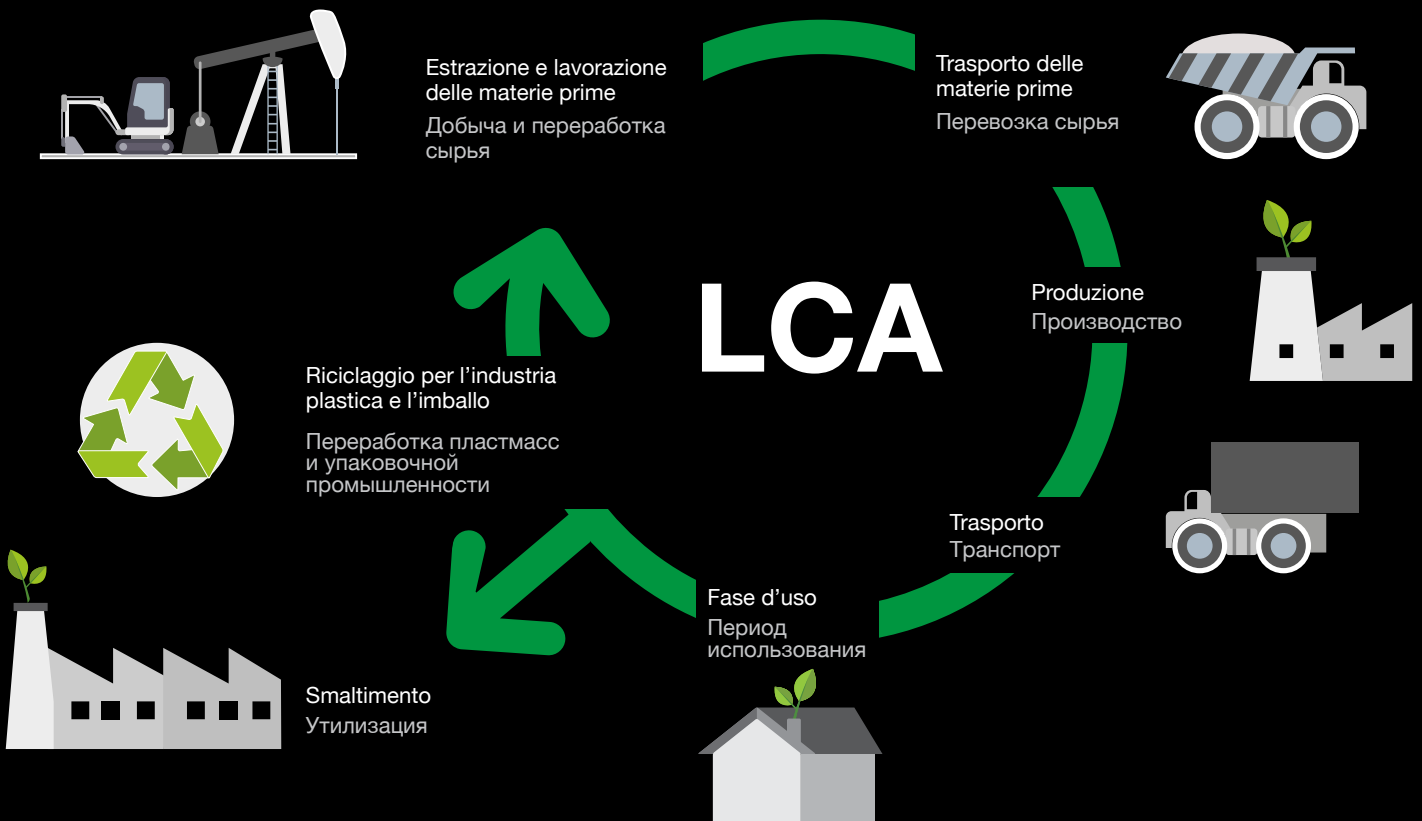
Estrazione e lavorazione delle materie prime
Добыча и переработка сырья

Trasporto delle materie prime
Перевозка сырья

LCA

Produzione
Производство

Riciclaggio per l’industria plastica e l’imballo

Переработка пластмасс и упаковочной промышленности

Trasporto
Транспорт

Fase d’uso
Период использования

Smaltimento
Утилизация